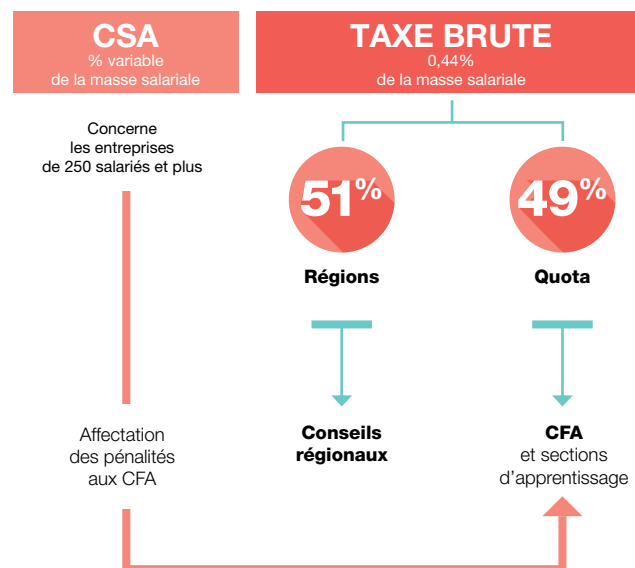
CSA
% variable
de la masse salariale

TAXE BRUTE
0,44%
de la masse salariale

Concerne
les entreprises
de 250 salariés et plus

51%
Régions

49%
Quota

Conseils
régionaux

Affectation
des pénalités
aux CFA

CFA
et sections
d'apprentissage